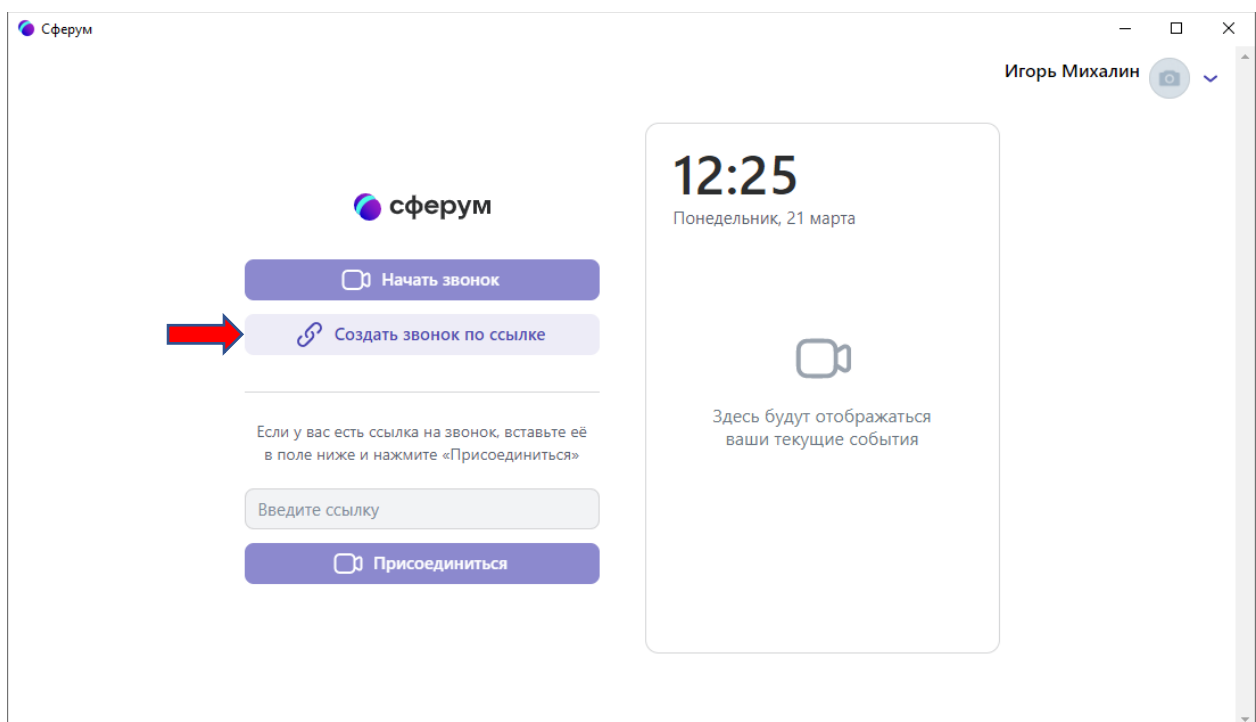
Сферум

Игорь Михалин

сферум

Начать звонок

Создать звонок по ссылке

Если у вас есть ссылка на звонок, вставьте её в поле ниже и нажмите «Присоединиться»

Введите ссылку

Присоединиться

12:25

Понедельник, 21 марта

Здесь будут отображаться ваши текущие события